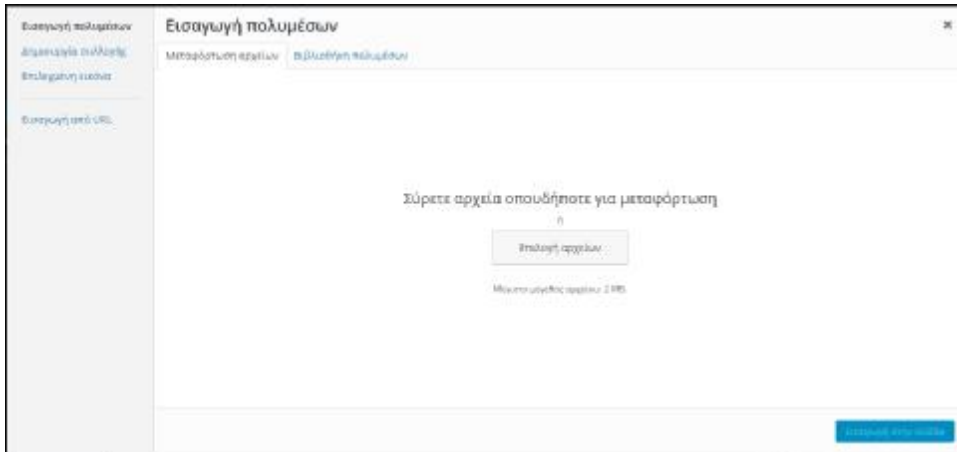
Εισαγωγή πολυμέσων
Δημιουργία συλλογής
Επιλεγμένη εικόνα

Εισαγωγή από URL

Εισαγωγή πολυμέσων

×

Μεταφόρτωση αρχείων
Βιβλιοθήκη πολυμέσων

Σύρετε αρχεία οπουδήποτε για μεταφόρτωση

ή

Επιλογή αρχείων

Μέγιστο μέγεθος αρχείου: 2 MB.

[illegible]